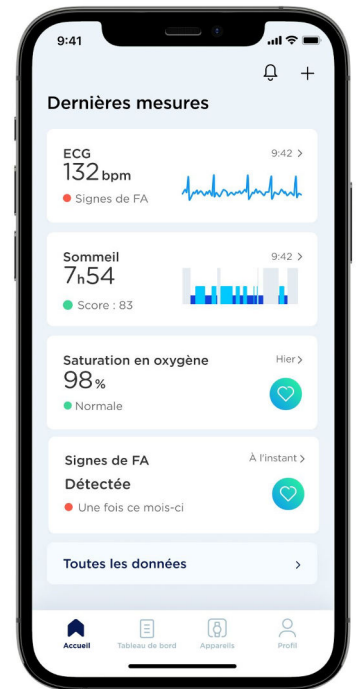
9:41

Dernières mesures

ECG
132 bpm
Signes de FA
9:42 >

Sommeil
7h54
Score : 83
9:42 >

Saturation en oxygène
98 %
Normale
Hier >

Signes de FA
Détectée
Une fois ce mois-ci
À l'instant >

Toutes les données >

Accueil
Tableau de bord
Appareils
Profil